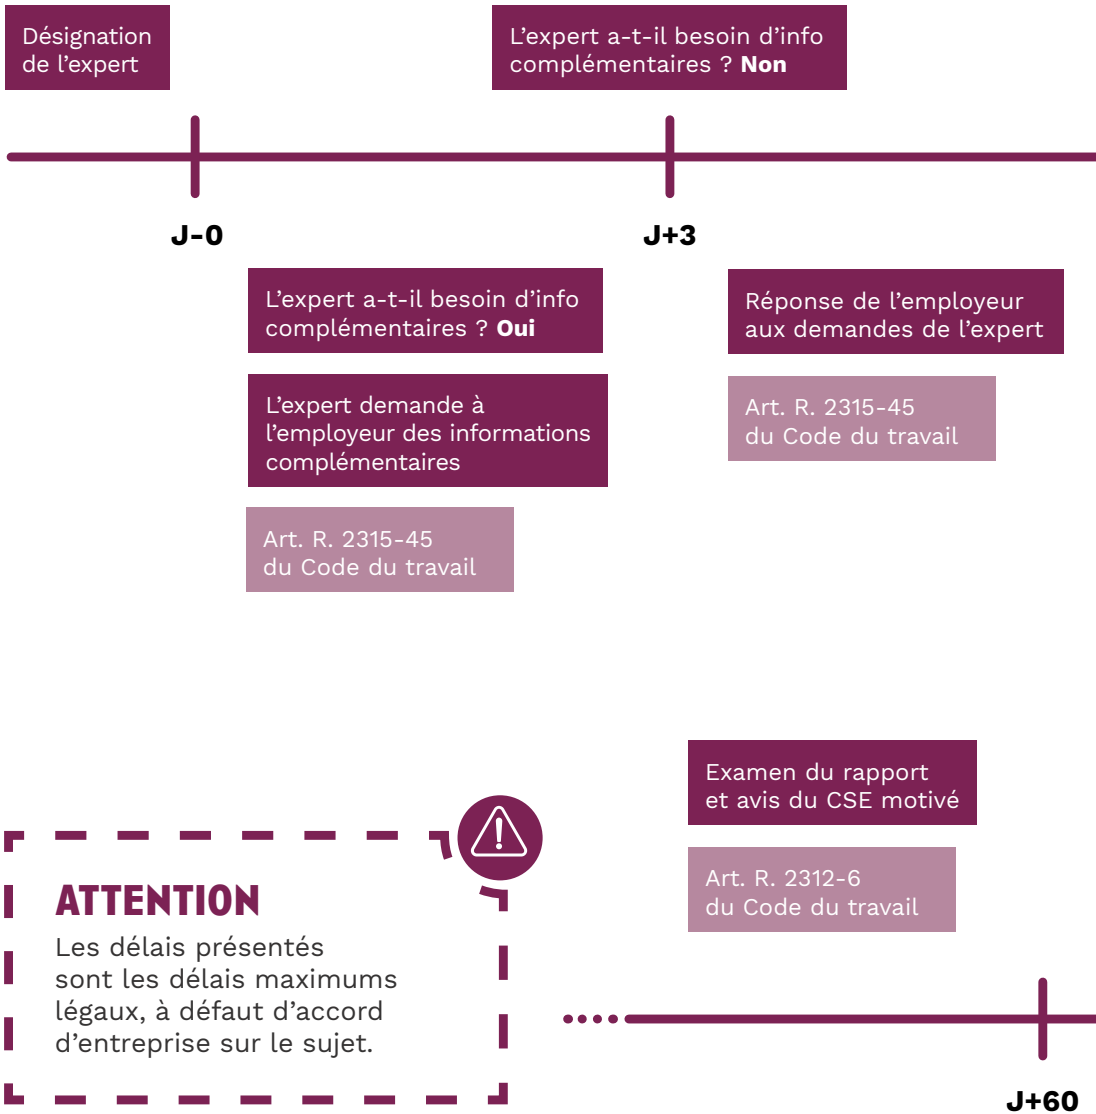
Désignation de l’expert

L’expert a-t-il besoin d’info complémentaires ? **Non**

J-0

J+3

L’expert a-t-il besoin d’info complémentaires ? **Oui**

L’expert demande à l’employeur des informations complémentaires

Art. R. 2315-45 du Code du travail

Réponse de l’employeur aux demandes de l’expert

Art. R. 2315-45 du Code du travail

Examen du rapport et avis du CSE motivé

Art. R. 2312-6 du Code du travail

ATTENTION

Les délais présentés sont les délais maximums légaux, à défaut d’accord d’entreprise sur le sujet.

J+60